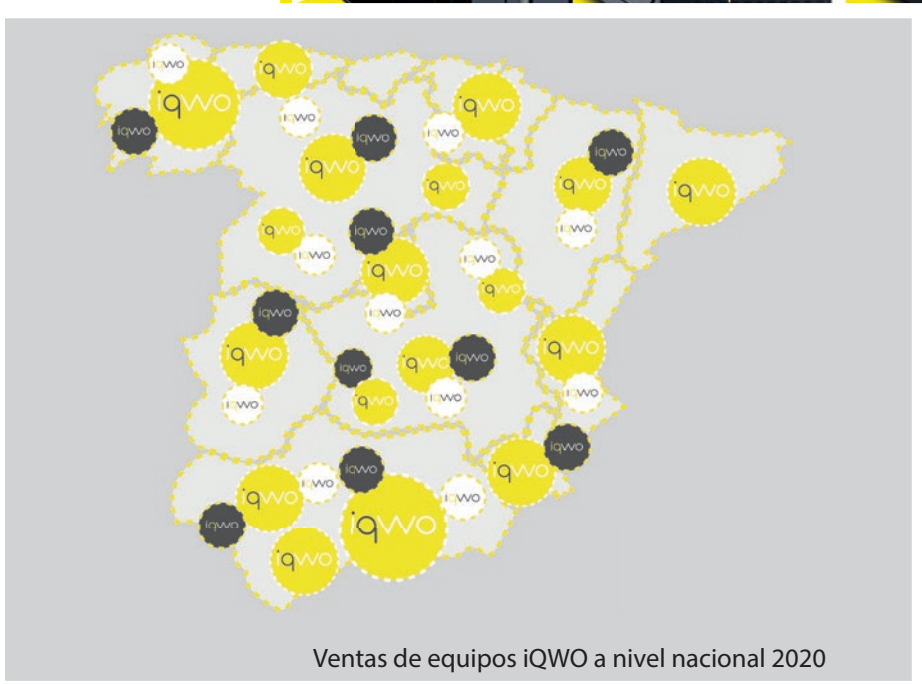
iqwo
iqwo
iqwo
iqwo
iqwo
iqwo
iqwo
iqwo
iqwo
iqwo
iqwo
iqwo
iqwo
iqwo
iqwo
iqwo
iqwo
iqwo
iqwo
iqwo
iqwo
iqwo
iqwo
iqwo
iqwo
iqwo
iqwo
iqwo
iqwo
iqwo
iqwo
iqwo
iqwo
iqwo
iqwo
iqwo
iqwo
iqwo
iqwo
iqwo
iqwo
iqwo
iqwo

Ventas de equipos iQWO a nivel nacional 2020